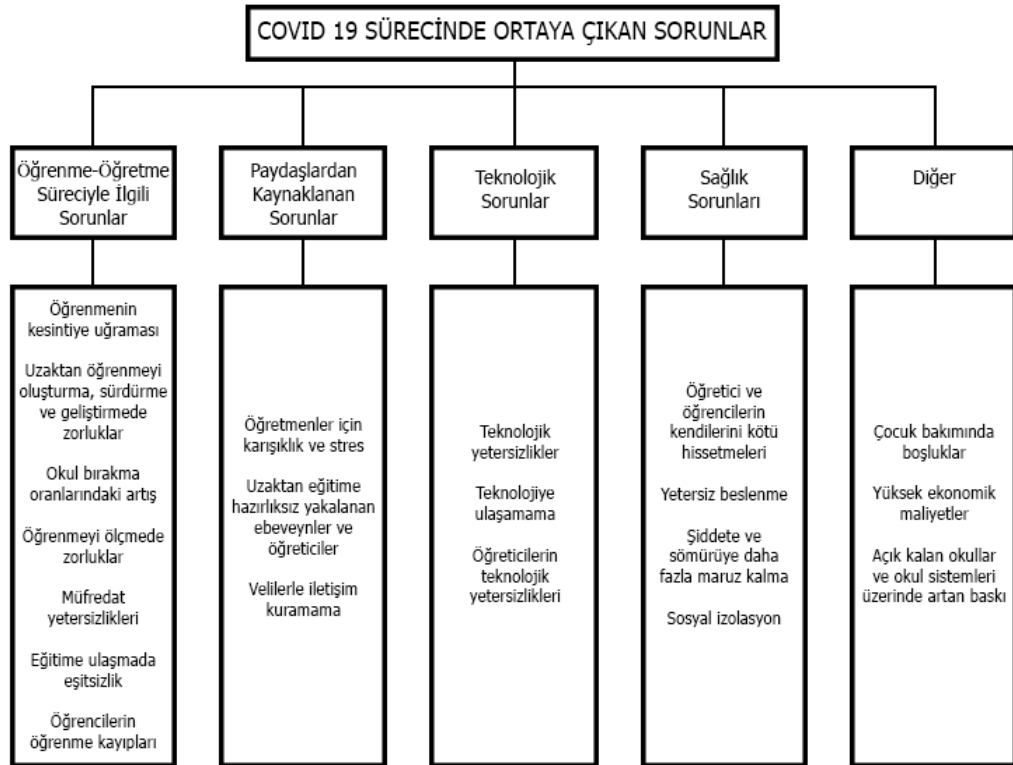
COVID 19 SÜRECİNDE ORTAYA ÇIKAN SORUNLAR

Öğrenme-Öğretme Süreciyle İlgili Sorunlar

Öğrenmenin kesintiye uğraması

Uzaktan öğrenmeyi oluşturma, sürdürme ve geliştirmede zorluklar

Okul bırakma oranlarındaki artış

Öğrenmeyi ölçmede zorluklar

Müfredat yetersizlikleri

Eğitime ulaşmada eşitsizlik

Öğrencilerin öğrenme kayıpları

Paydaşlardan Kaynaklanan Sorunlar

Öğretmenler için karışıklık ve stres

Uzaktan eğitime hazırlıksız yakalanan ebeveynler ve öğreticiler

Velilerle iletişim kuramama

Teknolojik Sorunlar

Teknolojik yetersizlikler

Teknolojiye ulaşamama

Öğreticilerin teknolojik yetersizlikleri

Sağlık Sorunları

Öğretici ve öğrencilerin kendilerini kötü hissetmeleri

Yetersiz beslenme

Şiddete ve sömürüye daha fazla maruz kalma

Sosyal izolasyon

Diğer

Çocuk bakımında boşluklar

Yüksek ekonomik maliyetler

Açık kalan okullar ve okul sistemleri üzerinde artan baskı